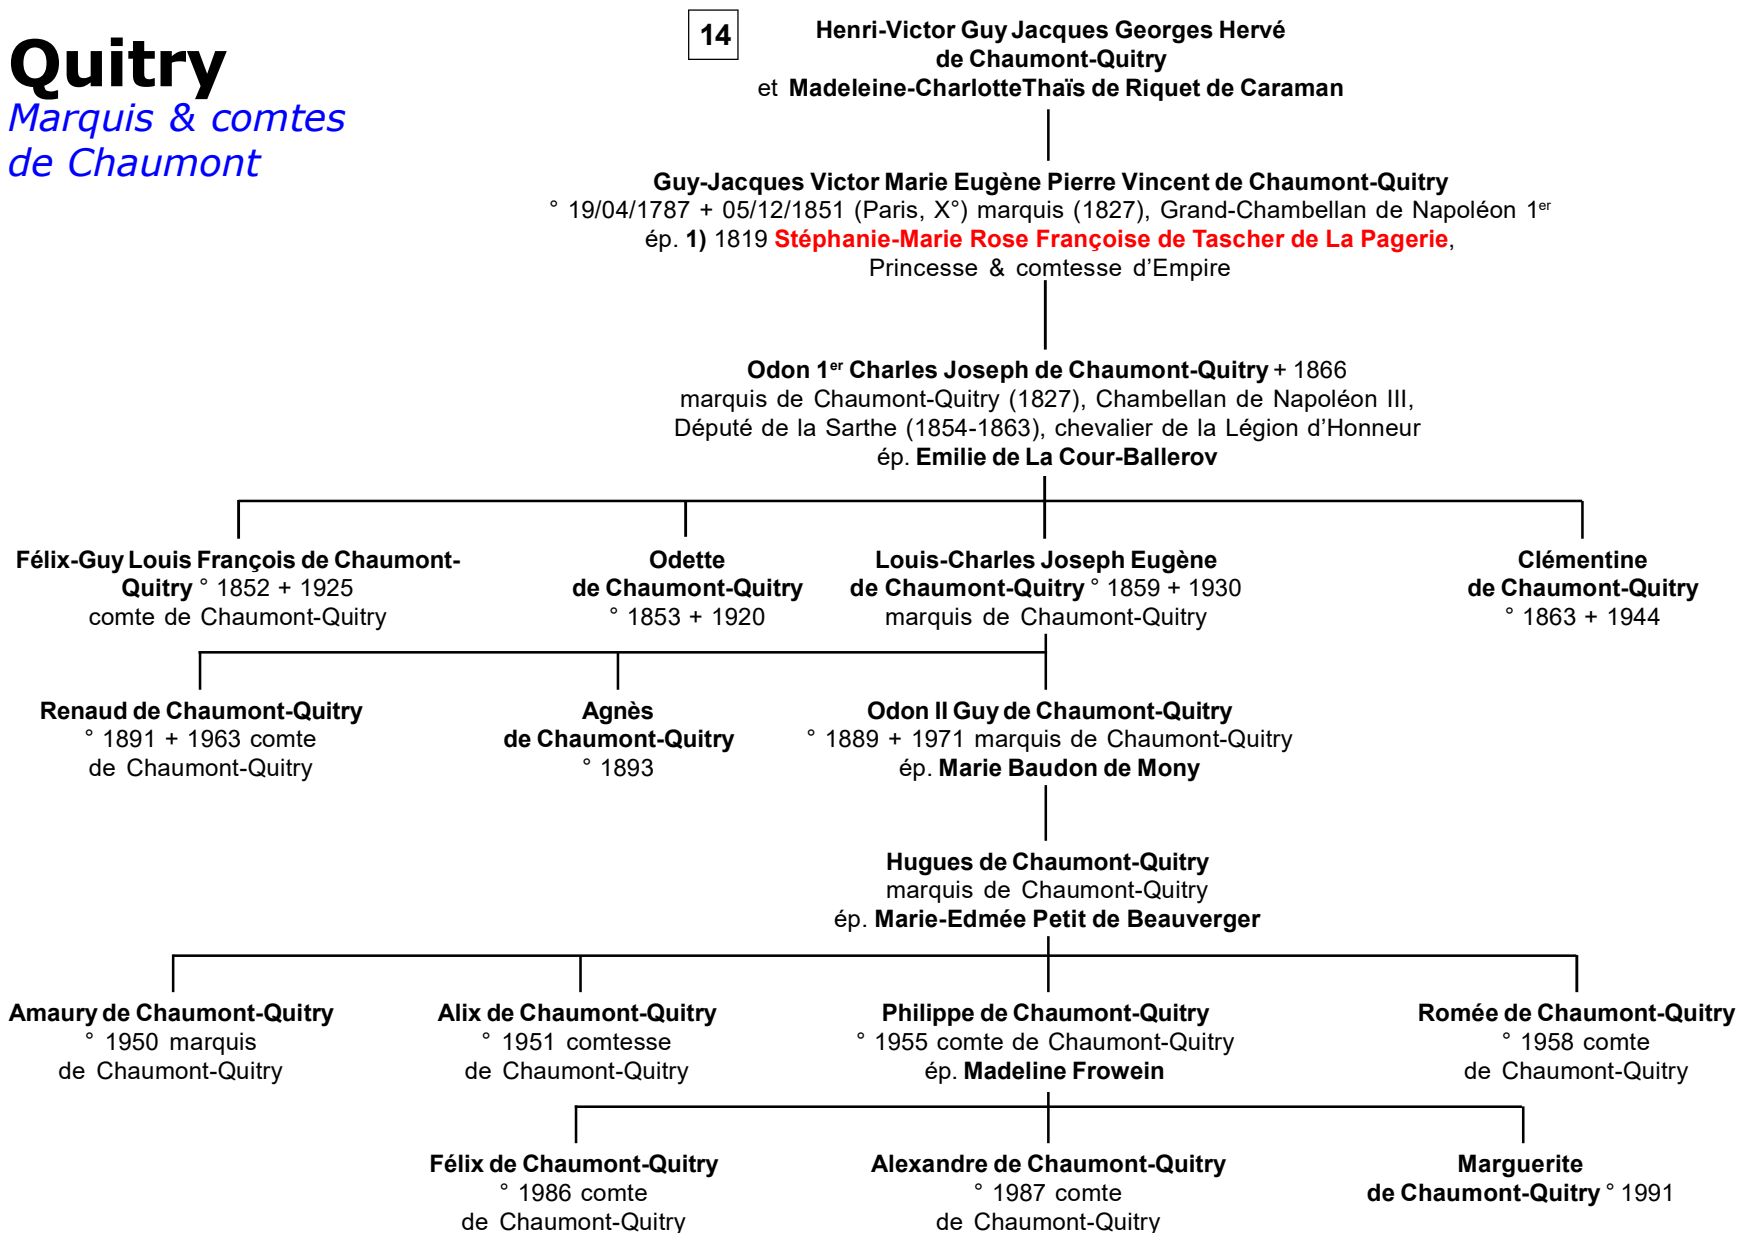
Quitry
Marquis & comtes de Chaumont

14

Henri-Victor Guy Jacques Georges Hervé de Chaumont-Quitry et Madeleine-CharlotteThaïs de Riquet de Caraman

Guy-Jacques Victor Marie Eugène Pierre Vincent de Chaumont-Quitry
° 19/04/1787 + 05/12/1851 (Paris, X°) marquis (1827), Grand-Chambellan de Napoléon 1$^{er}$
ép. 1) 1819 Stéphanie-Marie Rose Françoise de Tascher de La Pagerie, Princesse & comtesse d'Empire

Odon 1$^{er}$ Charles Joseph de Chaumont-Quitry + 1866
marquis de Chaumont-Quitry (1827), Chambellan de Napoléon III, Député de la Sarthe (1854-1863), chevalier de la Légion d'Honneur
ép. Emilie de La Cour-Ballerov

Félix-Guy Louis François de Chaumont-Quitry ° 1852 + 1925
comte de Chaumont-Quitry

Odette de Chaumont-Quitry
° 1853 + 1920

Louis-Charles Joseph Eugène de Chaumont-Quitry ° 1859 + 1930
marquis de Chaumont-Quitry

Clémentine de Chaumont-Quitry
° 1863 + 1944

Renaud de Chaumont-Quitry
° 1891 + 1963 comte de Chaumont-Quitry

Agnès de Chaumont-Quitry
° 1893

Odon II Guy de Chaumont-Quitry
° 1889 + 1971 marquis de Chaumont-Quitry
ép. Marie Baudon de Mony

Hugues de Chaumont-Quitry
marquis de Chaumont-Quitry
ép. Marie-Edmée Petit de Beauverger

Amaury de Chaumont-Quitry
° 1950 marquis de Chaumont-Quitry

Alix de Chaumont-Quitry
° 1951 comtesse de Chaumont-Quitry

Philippe de Chaumont-Quitry
° 1955 comte de Chaumont-Quitry
ép. Madeline Frowein

Romée de Chaumont-Quitry
° 1958 comte de Chaumont-Quitry

Félix de Chaumont-Quitry
° 1986 comte de Chaumont-Quitry

Alexandre de Chaumont-Quitry
° 1987 comte de Chaumont-Quitry

Marguerite de Chaumont-Quitry ° 1991